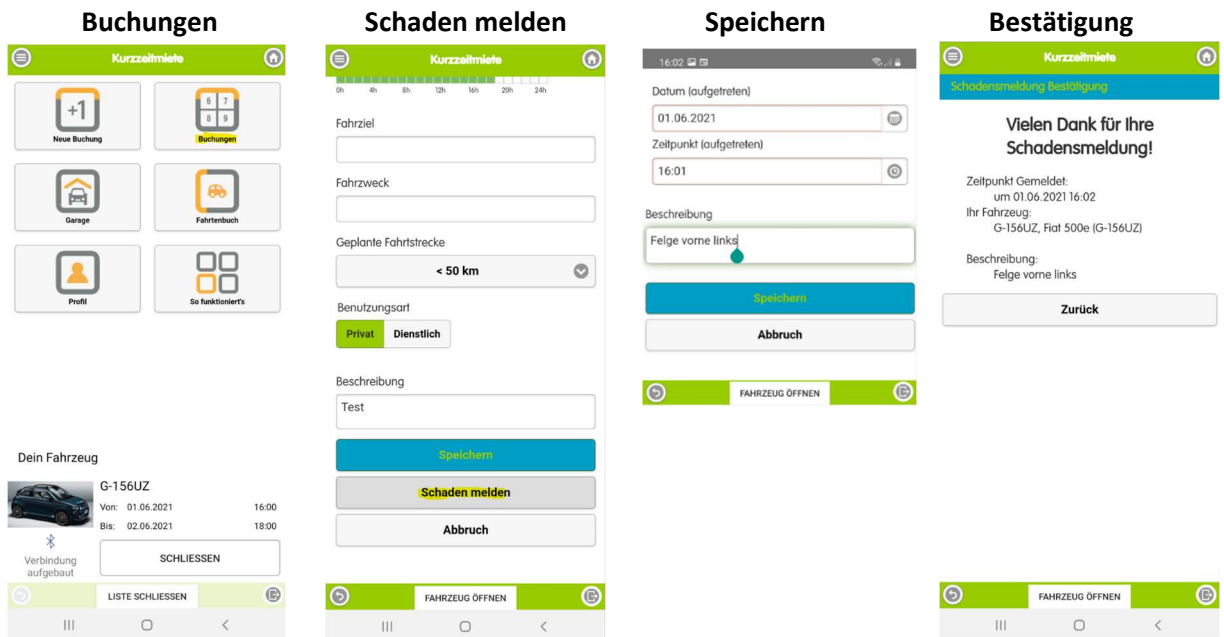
Buchungen

Kurzzeitmiete

+1
Neue Buchung

6 7
8 9
Buchungen

Garage

Fahrtenbuch

Profil

So funktioniert's

Dein Fahrzeug

G-156UZ
Von: 01.06.2021 16:00
Bis: 02.06.2021 18:00

Verbindung aufgebaut

SCHLIESSEN

LISTE SCHLIESSEN

Schaden melden

Kurzzeitmiete

0h 4h 8h 12h 16h 20h 24h

Fahrziel

Fahrzweck

Geplante Fahrtstrecke

< 50 km

Benutzungsart

Privat Dienstlich

Beschreibung

Test

Speichern

Schaden melden

Abbruch

FAHRZEUG ÖFFNEN

Speichern

16:02

Datum (aufgetreten)

01.06.2021

Zeitpunkt (aufgetreten)

16:01

Beschreibung

Felge vorne links

Speichern

Abbruch

FAHRZEUG ÖFFNEN

Bestätigung

Kurzzeitmiete

Schadensmeldung Bestätigung

Vielen Dank für Ihre Schadensmeldung!

Zeitpunkt Gemeldet:
um 01.06.2021 16:02
Ihr Fahrzeug:
G-156UZ, Fiat 500e (G-156UZ)

Beschreibung:
Felge vorne links

Zurück

FAHRZEUG ÖFFNEN